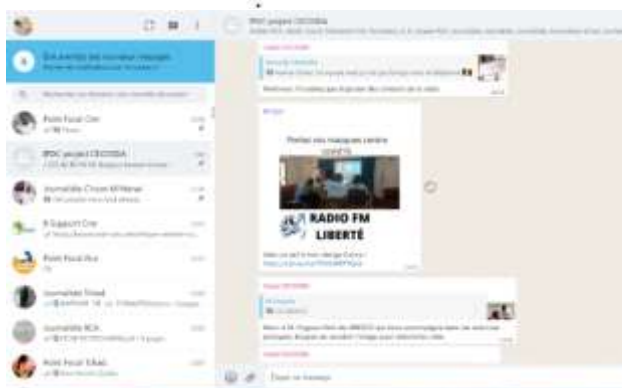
IPDC projet COVID64

Être averti des nouveaux messages

Point Focal Cité

IPDC projet COVID64

Journaliste Citoyen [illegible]

B Support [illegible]

Point Focal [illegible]

Journaliste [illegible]

Journaliste RCA

Point Focal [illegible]

Portez vos masques contre COVID19

RADIO FM LIBERTÉ

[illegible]

Taper un message